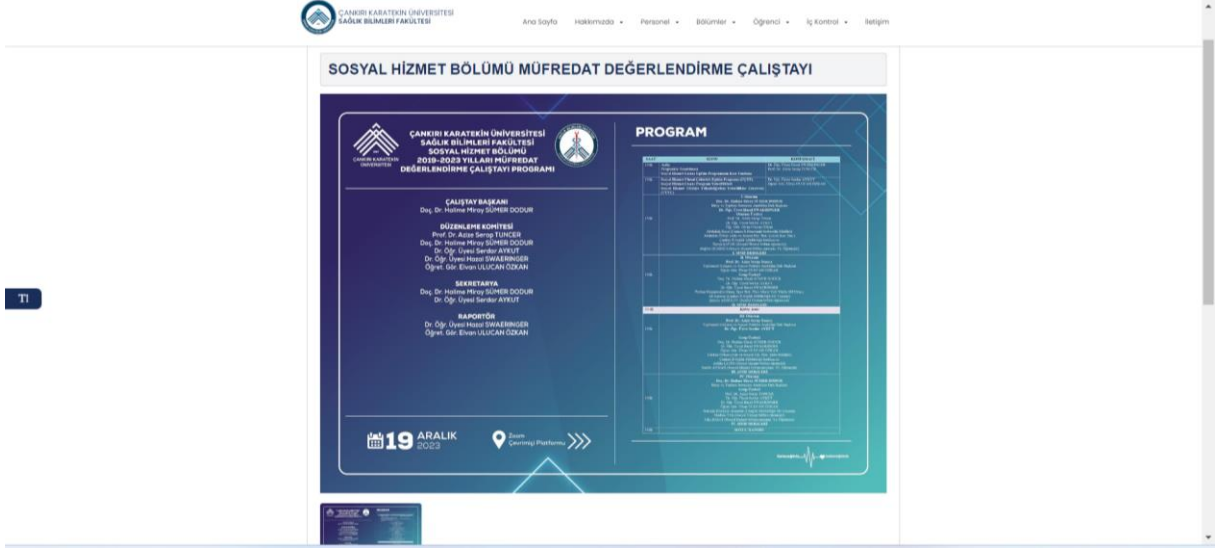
ÇANKIRI KARATEKİN ÜNİVERSİTESİ
SAĞLIK BİLİMLERİ FAKÜLTESİ

Ana Sayfa Hakkımızda Personel Bölümler Öğrenci İç Kontrol İletişim

SOSYAL HİZMET BÖLÜMÜ MÜFREDAT DEĞERLENDİRME ÇALIŞTAYI

ÇANKIRI KARATEKİN ÜNİVERSİTESİ

ÇANKIRI KARATEKİN ÜNİVERSİTESİ
SAĞLIK BİLİMLERİ FAKÜLTESİ
SOSYAL HİZMET BÖLÜMÜ
2019-2023 YILLARI MÜFREDAT
DEĞERLENDİRME ÇALIŞTAYI PROGRAMI

ÇALIŞTAY BAŞKANI
Doç. Dr. Halime Miray SÜMER DODUR

DÜZENLEME KOMİTESİ
Prof. Dr. Azize Serap TUNCER
Doç. Dr. Halime Miray SÜMER DODUR
Dr. Öğr. Üyesi Serdar AYKUT
Dr. Öğr. Üyesi Hazal SWAERINGER
Öğret. Gör. Elvan ULUCAN ÖZKAN

SEKRETARYA
Doç. Dr. Halime Miray SÜMER DODUR
Dr. Öğr. Üyesi Serdar AYKUT

RAPORTÖR
Dr. Öğr. Üyesi Hazal SWAERINGER
Öğret. Gör. Elvan ULUCAN ÖZKAN

19 ARALIK 2023

Zoom Çevrimiçi Platformu

PROGRAM

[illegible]

TI